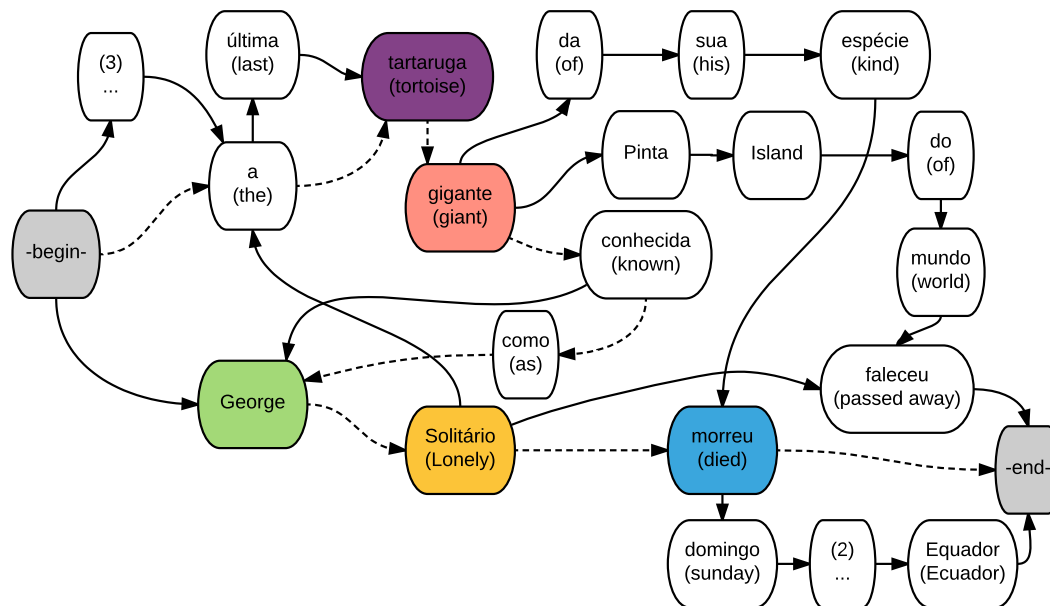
(3)
...

última
(last)

tartaruga
(tortoise)

da
(of)

sua
(his)

espécie
(kind)

a
(the)

gigante
(giant)

Pinta

Island

do
(of)

-begin-

conhecida
(known)

mundo
(world)

como
(as)

George

faleceu
(passed away)

Solitário
(Lonely)

morreu
(died)

-end-

domingo
(sunday)

(2)
...

Equador
(Ecuador)